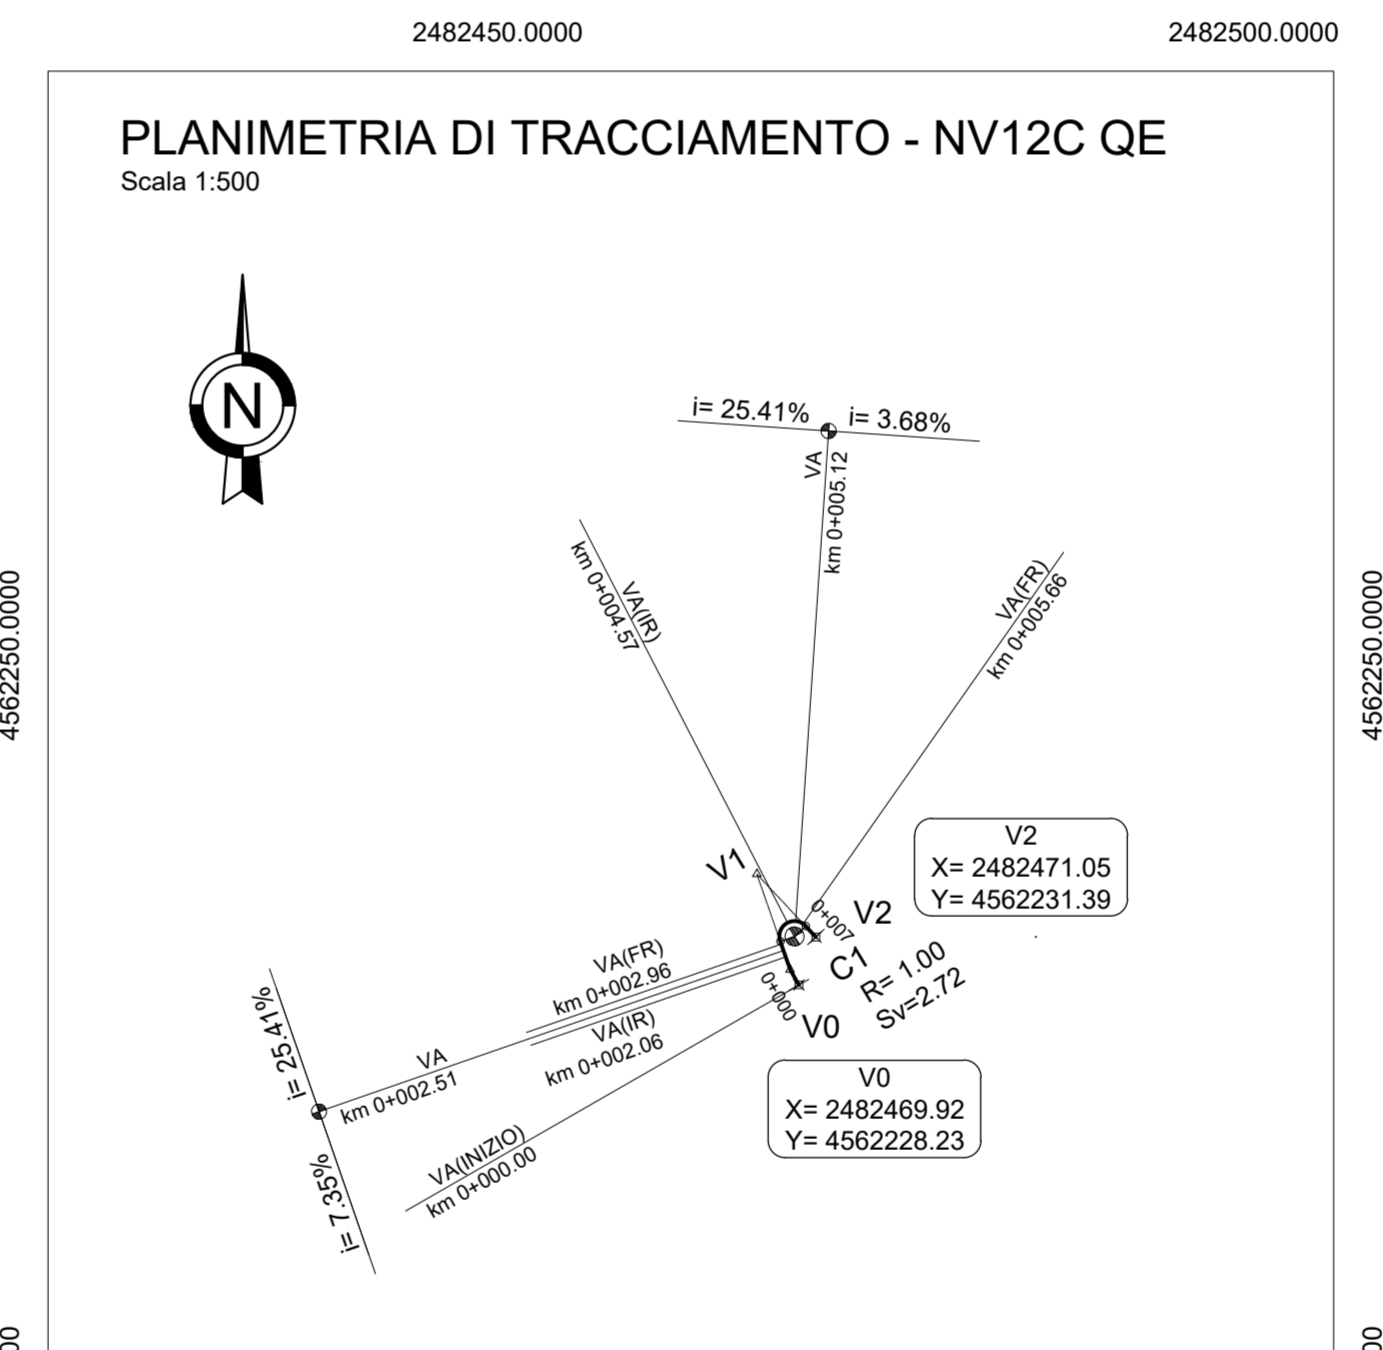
2482450.0000

2482500.0000

PLANIMETRIA DI TRACCIAMENTO - NV12C QE
Scala 1:500

N

4562250.0000

4562250.0000

i= 25.41%
i= 3.68%
VA
km 0+005.12

VA(IR)
km 0+004.57

VA(FR)
km 0+005.66

V2
X= 2482471.05
Y= 4562231.39

V1
V2
0+007
C1
R= 1.00
Sv=2.72
0+000
V0

VA(FR)
km 0+002.96
VA(IR)
km 0+002.06

i= 25.41%
VA
km 0+002.51

V0
X= 2482469.92
Y= 4562228.23

VA(INIZIO)
km 0+000.00
i= 7.35%

00

00